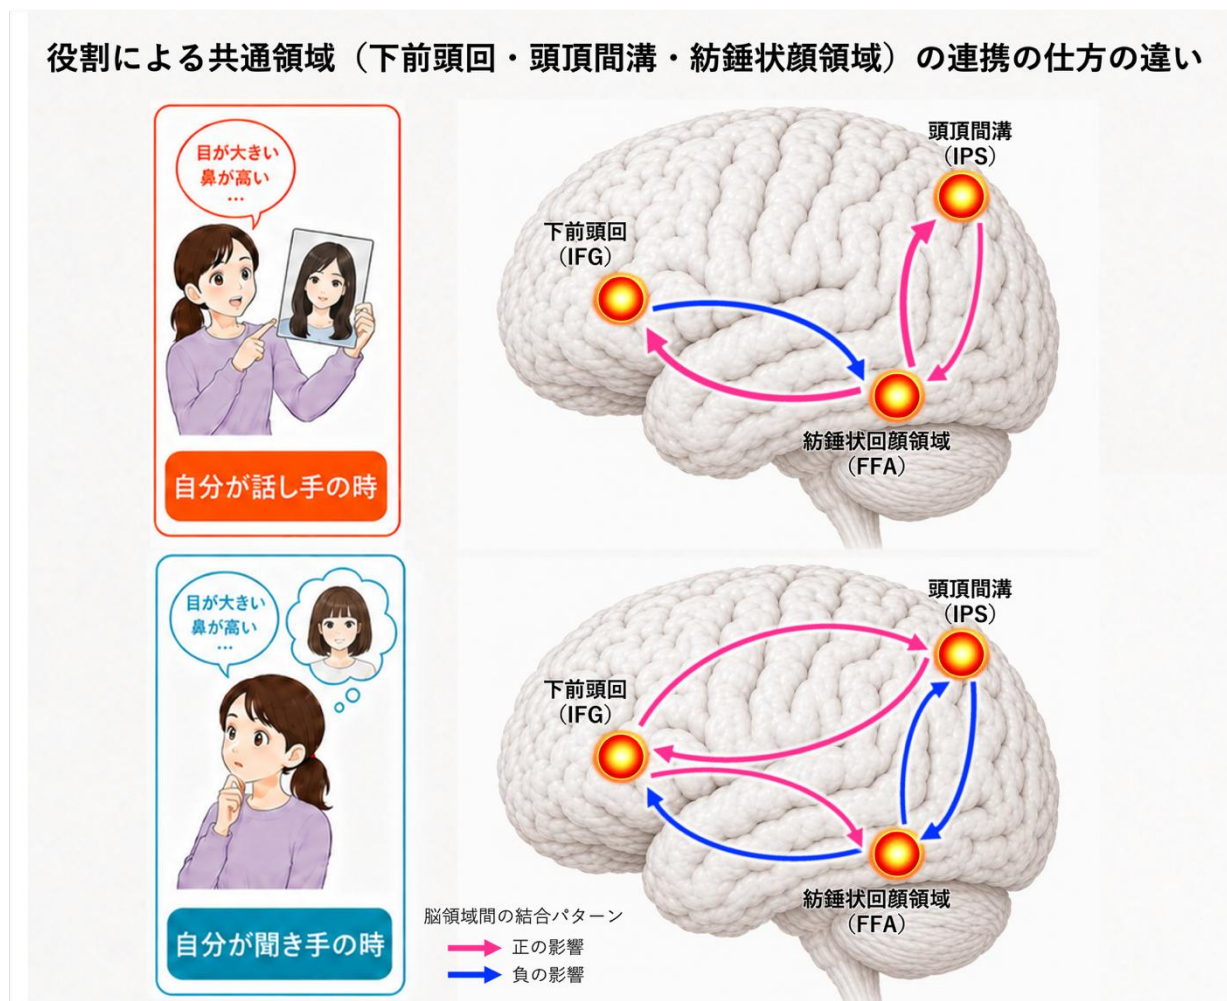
役割による共通領域（下前頭回・頭頂間溝・紡錘状顔領域）の連携の仕方の違い

目が大きい
鼻が高い
…

自分が話し手の時

下前頭回
（IFG）

頭頂間溝
（IPS）

紡錘状回顔領域
（FFA）

目が大きい
鼻が高い
…

自分が聞き手の時

下前頭回
（IFG）

頭頂間溝
（IPS）

紡錘状回顔領域
（FFA）

脳領域間の結合パターン
正の影響
負の影響